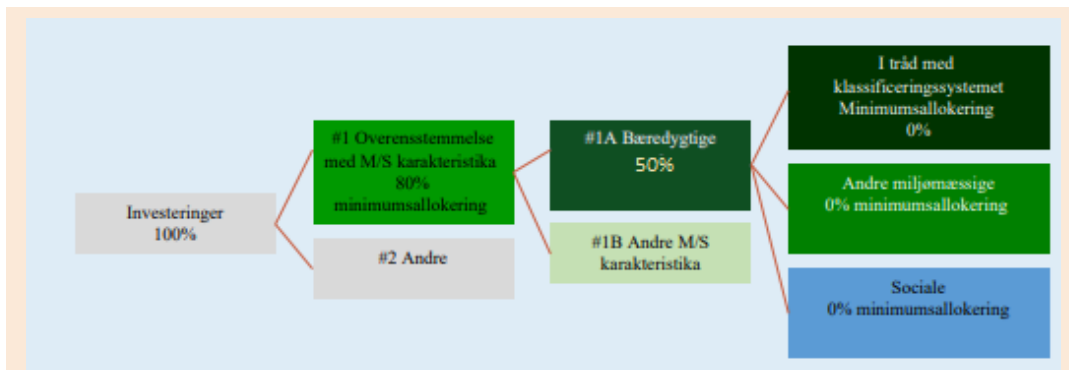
Investeringer
100%

#1 Overensstemmelse med M/S karakteristika
80%
minimumsallokering

#2 Andre

#1A Bæredygtige
50%

#1B Andre M/S karakteristika

I tråd med klassificeringssystemet
Minimumsallokering
0%

Andre miljømæssige
0% minimumsallokering

Sociale
0% minimumsallokering